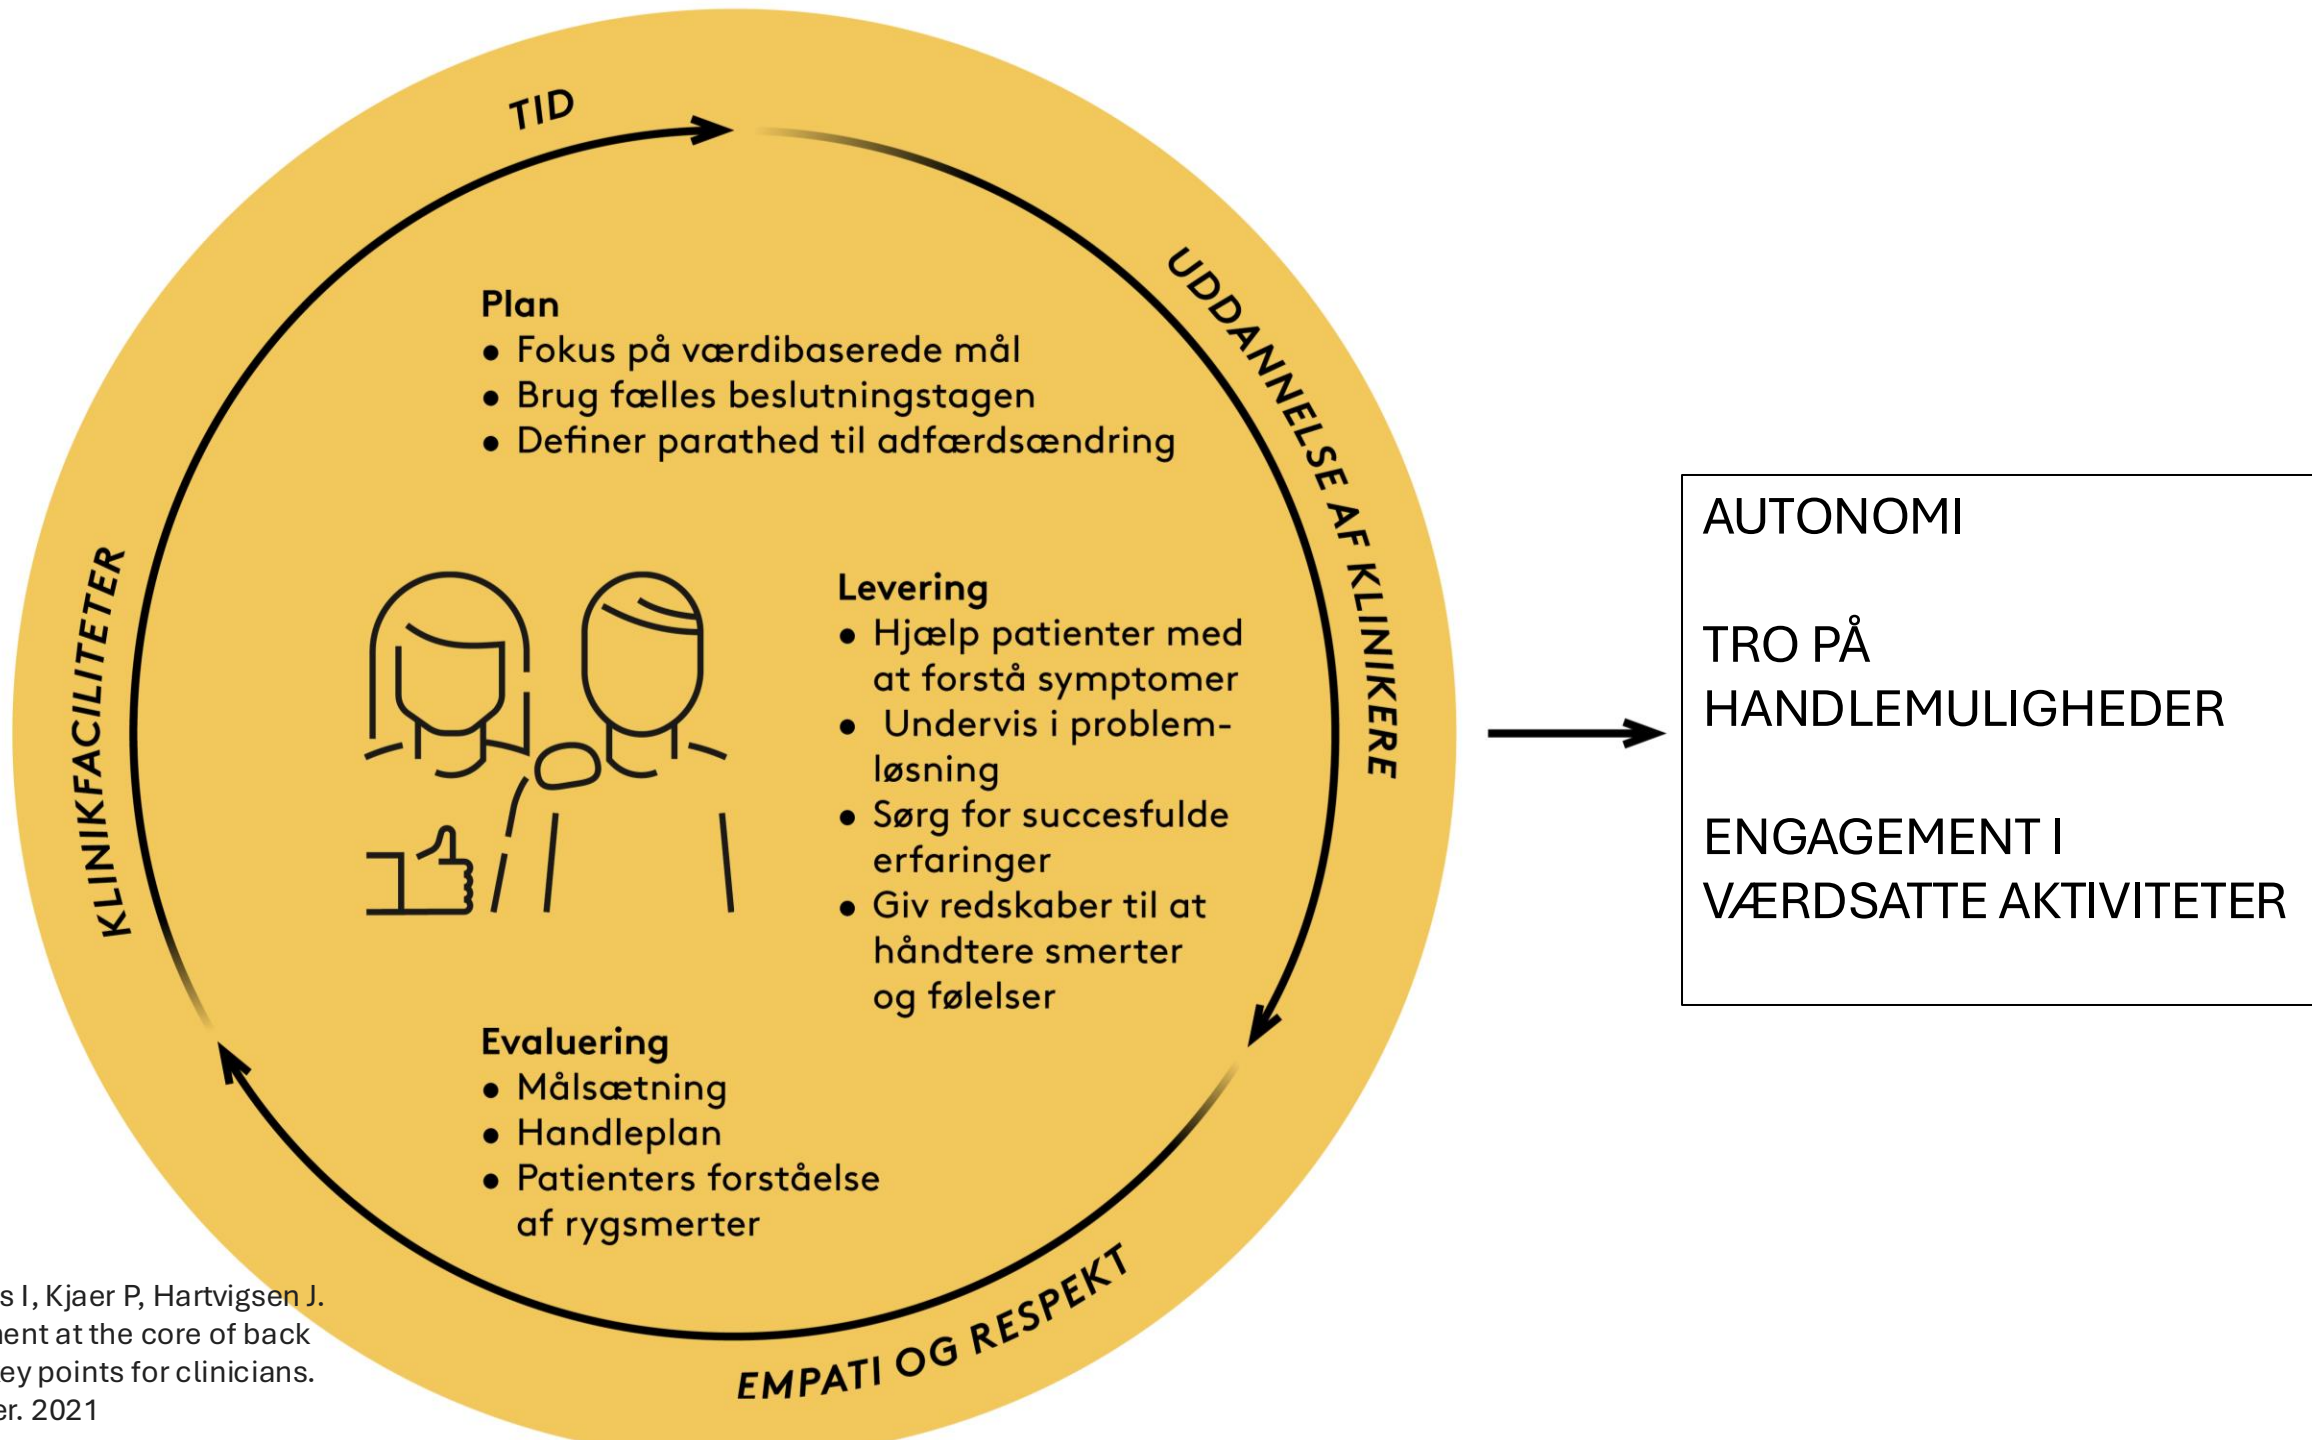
TID

UDDANNELSE AF KLINIKERE

KLINIKFACILITETER

EMPATI OG RESPEKT

Plan
• Fokus på værdibaserede mål
• Brug fælles beslutningstagen
• Definer parathed til adfærdsændring

Levering
• Hjælp patienter med at forstå symptomer
• Undervis i problemløsning
• Sørg for succesfulde erfaringer
• Giv redskaber til at håndtere smerter og følelser

Evaluering
• Målsætning
• Handleplan
• Patienters forståelse af rygsmerter

AUTONOMI

TRO PÅ HANDLEMULIGHEDER

ENGAGEMENT I VÆRDSATTE AKTIVITETER

s I, Kjaer P, Hartvigsen J. ent at the core of back ey points for clinicians. er. 2021